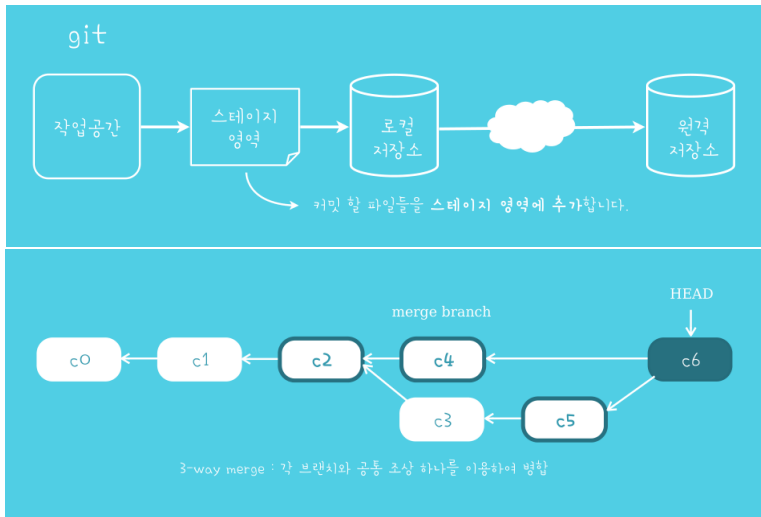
git

작업공간

스테이지 영역

로컬 저장소

원격 저장소

커밋 할 파일들을 스테이지 영역에 추가합니다.

HEAD

merge branch

c0

c1

c2

c4

c6

c3

c5

3-way merge : 각 브랜치와 공통 조상 하나를 이용하여 병합